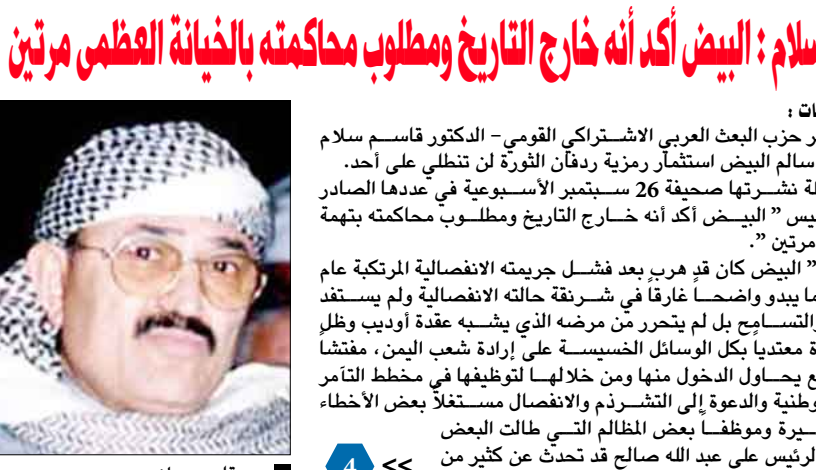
سلام : البيض أكد أنه خارج التاريخ ومطلوب محاكمته بالخيانة العظمى مرتين

ات :

ر حزب البعث العربي الاشتراكي القومي- الدكتور قاسم سلام سالم البيض استثمار رمزية ردفان الثورة لن تنطلي على أحد.
لة نشرتها صحيفة 26 سبتمبر الأسبوعية في عددها الصادر يس " البيض أكد أنه خارج التاريخ ومطلوب محاكمته بتهمة مرتين ".

" البيض كان قد هرب بعد فشل جريمته الانفصالية المرتكبة عام ما يبدو واضحا غارقا في شرنقة حالته الانفصالية ولم يستفد التسامح بل لم يتحرر من مرضه الذي يشبه عقدة أوديب وظل ة معتديا بكل الوسائل الخسيسة على إرادة شعب اليمن، مفتشا ع يحاول الدخول منها ومن خلالها لتوظيفها في مخطط التآمر وطنية والدعوة إلى التشرذم والانفصال مستغلا بعض الأخطاء يرة وموظفا بعض المظالم التي طالت البعض
الرئيس علي عبد الله صالح قد تحدث عن كثير من

<< 4